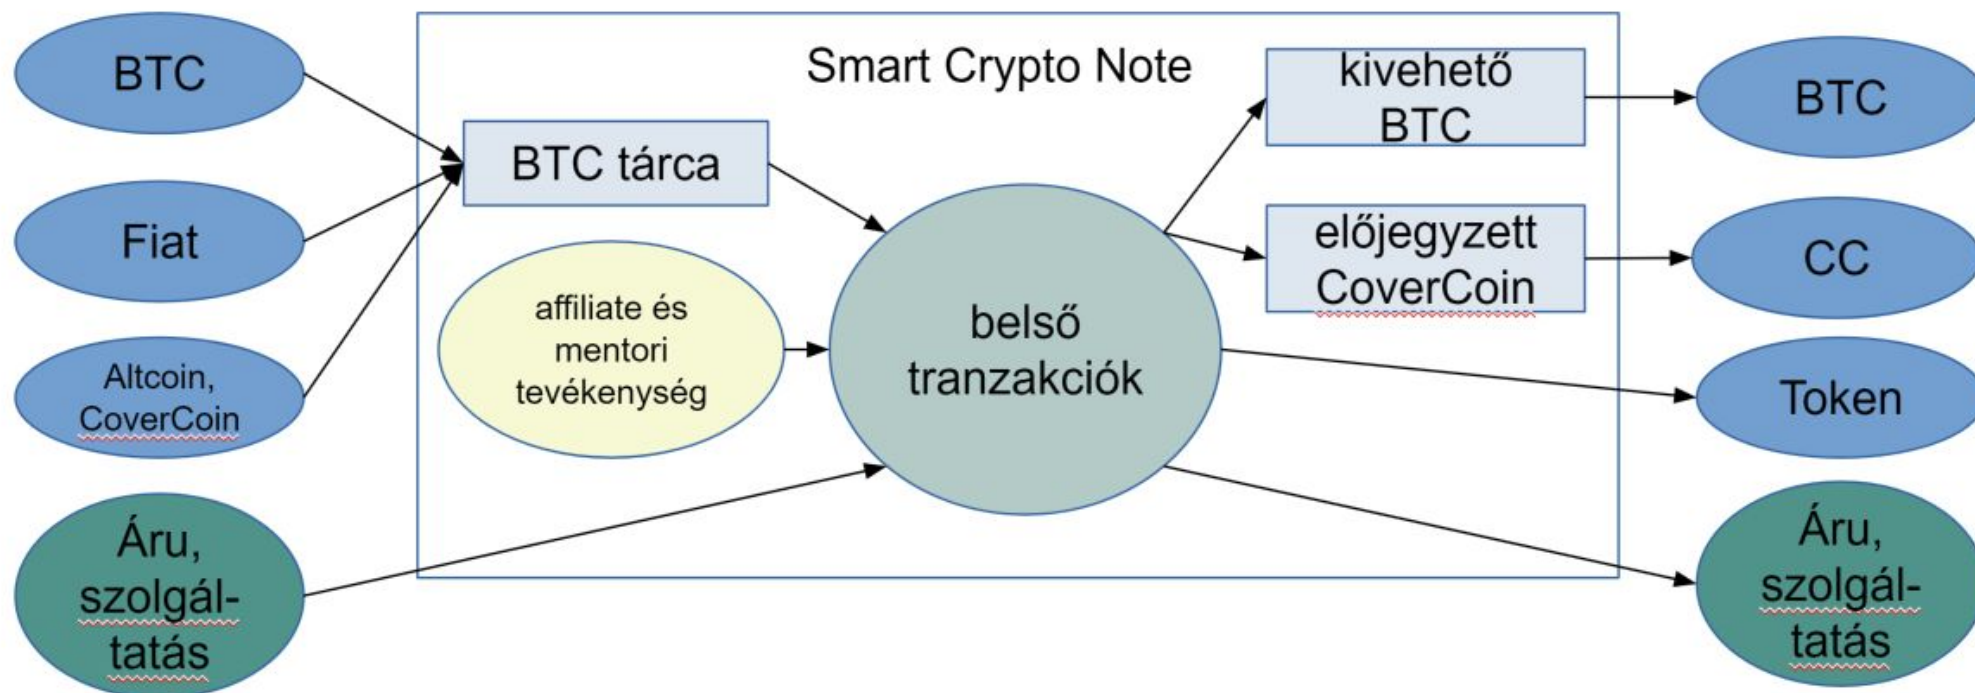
BTC

Fiat

Altcoin, CoverCoin

Áru, szolgál-tatás

Smart Crypto Note

BTC tárca

affiliate és mentori tevékenység

belső tranzakciók

kivehető BTC

előjegyzett CoverCoin

BTC

CC

Token

Áru, szolgál-tatás